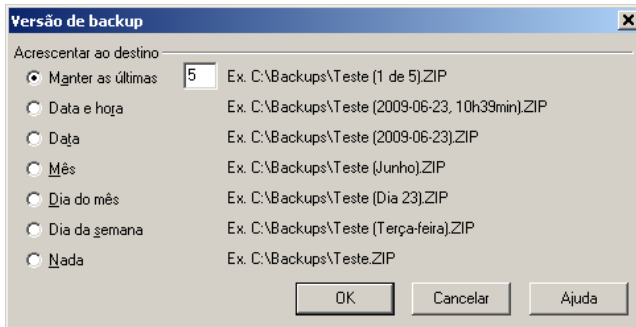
Versão de backup

Acrescentar ao destino

Manter as últimas 5 Ex. C:\Backups\Teste (1 de 5).ZIP

Data e hora Ex. C:\Backups\Teste (2009-06-23, 10h39min).ZIP

Data Ex. C:\Backups\Teste (2009-06-23).ZIP

Mês Ex. C:\Backups\Teste (Junho).ZIP

Dia do mês Ex. C:\Backups\Teste (Dia 23).ZIP

Dia da semana Ex. C:\Backups\Teste (Terça-feira).ZIP

Nada Ex. C:\Backups\Teste.ZIP

OK Cancelar Ajuda